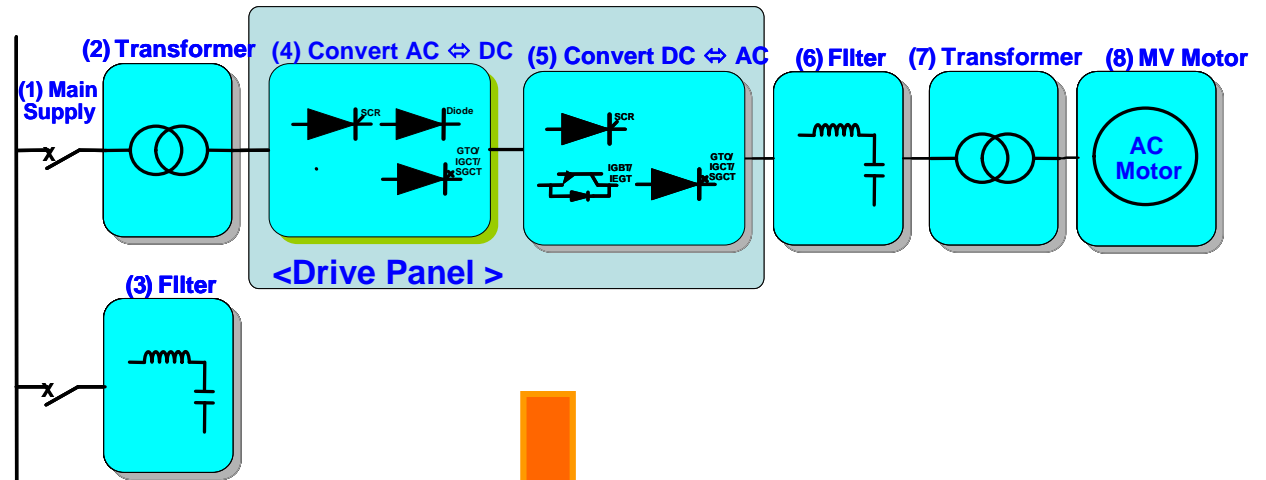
(2) Transformer

(4) Convert AC ⇔ DC

(5) Convert DC ⇔ AC

(6) Filter

(7) Transformer

(8) MV Motor

(1) Main Supply

x

SCR

Diode

GTO/ IGCT/ SGCT

SCR

IGBT/ IEGT

GTO/ IGCT/ SGCT

AC Motor

<Drive Panel >

(3) Filter

x